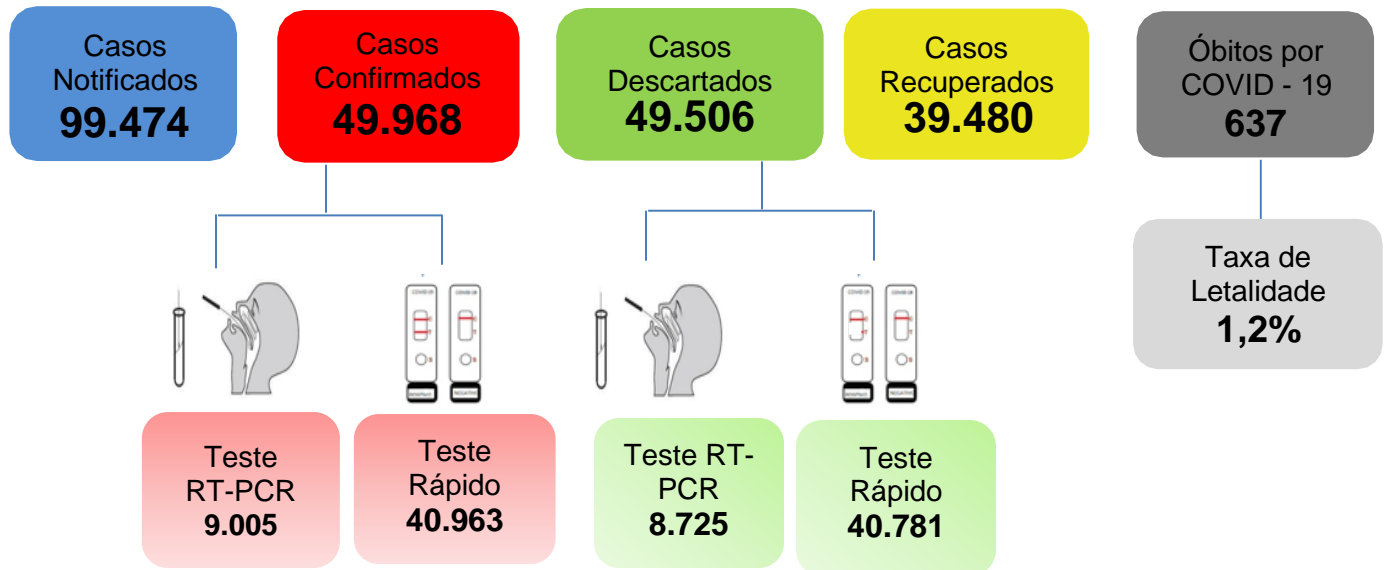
Casos Notificados
99.474

Casos Confirmados
49.968

Casos Descartados
49.506

Casos Recuperados
39.480

Óbitos por COVID - 19
637

Taxa de Letalidade
1,2%

Teste RT-PCR
9.005

Teste Rápido
40.963

Teste RT-PCR
8.725

Teste Rápido
40.781